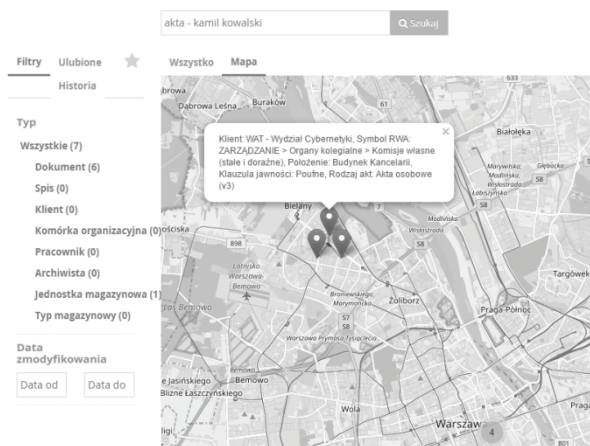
akta - kamil kowalski

Szukaj

Filtry Ulubione

Historia

Wszystko Mapa

Typ

Wszystkie (7)

Dokument (6)

Spis (0)

Klient (0)

Komórka organizacyjna (0)

Pracownik (0)

Archiwista (0)

Jednostka magazynowa (1)

Typ magazynowy (0)

Data zmodyfikowania

Data od

Data do

Klient: WAT - Wydział Cybernetyki, Symbol RWA: ZARZĄDZANIE > Organy kolegialne > Komisje własne (stałe i doraźne), Położenie: Budynek Kancelarii, Klauzula jawności: Poufne, Rodzaj akt: Akta osobowe (v3)

×

Dąbrowa Leśna

Buraków

Białołęka

Bielany

Żoliborz

Praga Północ

Targówek

Bemowo

Wola

Warszaw

Blizne Łaszczyńskiego

Jasińskiego

Lotnisko Warszawa-Bemowo

Bródno

Marymont

Warszawa Prymasa Tysiąclecia

Młociny

Wola

633

61

S8

S7

898

801

Prag

4